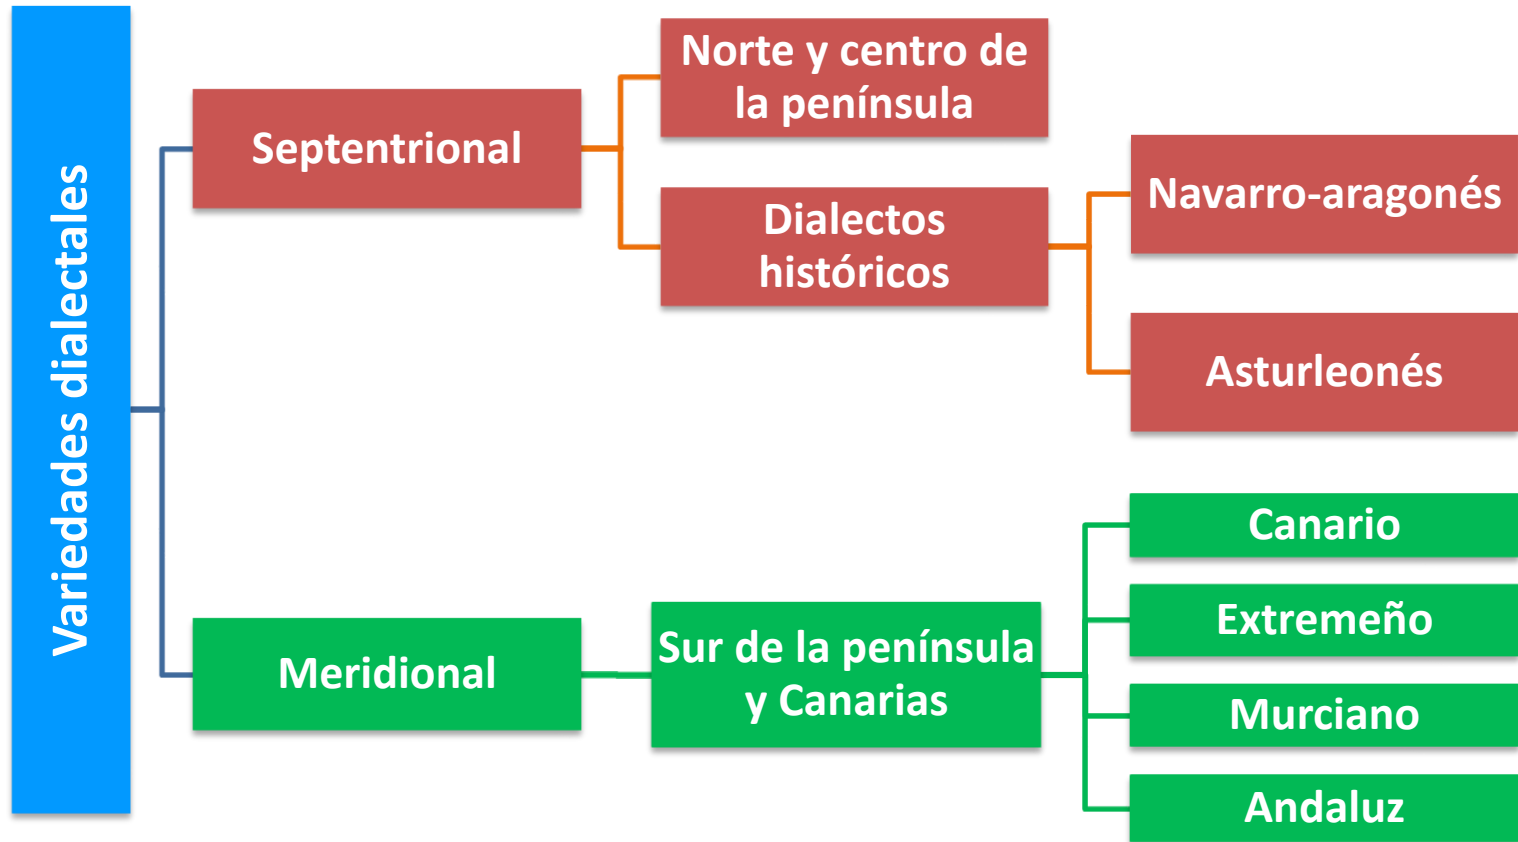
Variedades dialectales

Septentrional

Norte y centro de la península

Dialectos históricos

Navarro-aragonés

Asturleonés

Meridional

Sur de la península y Canarias

Canario

Extremeño

Murciano

Andaluz